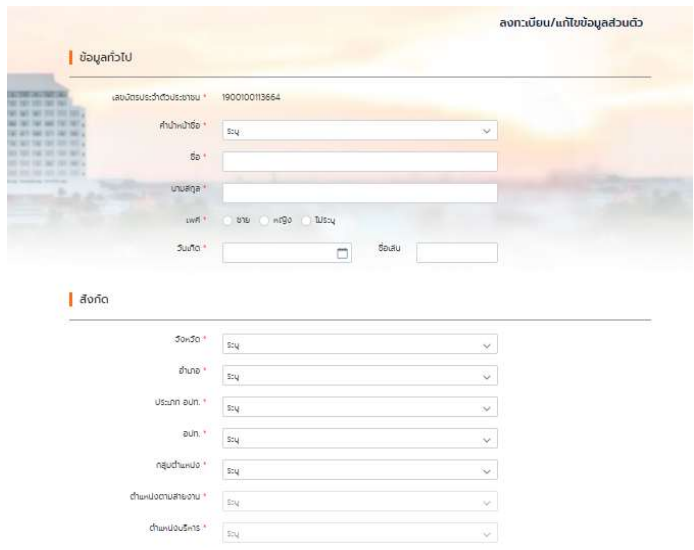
ลงทะเบียน/แก้ไขข้อมูลส่วนตัว

ข้อมูลทั่วไป

เลขบัตรประจำตัวประชาชน * 1900100113664

คำนำหน้าชื่อ * ระบุ

ชื่อ *

นามสกุล *

เพศ * ชาย หญิง ไม่ระบุ

วันเกิด * ชื่อเล่น

สังกัด

จังหวัด * ระบุ

อำเภอ * ระบุ

ประเภท อปท. * ระบุ

อปท. * ระบุ

กลุ่มตำแหน่ง * ระบุ

ตำแหน่งตามสายงาน * ระบุ

ตำแหน่งบริหาร * ระบุ